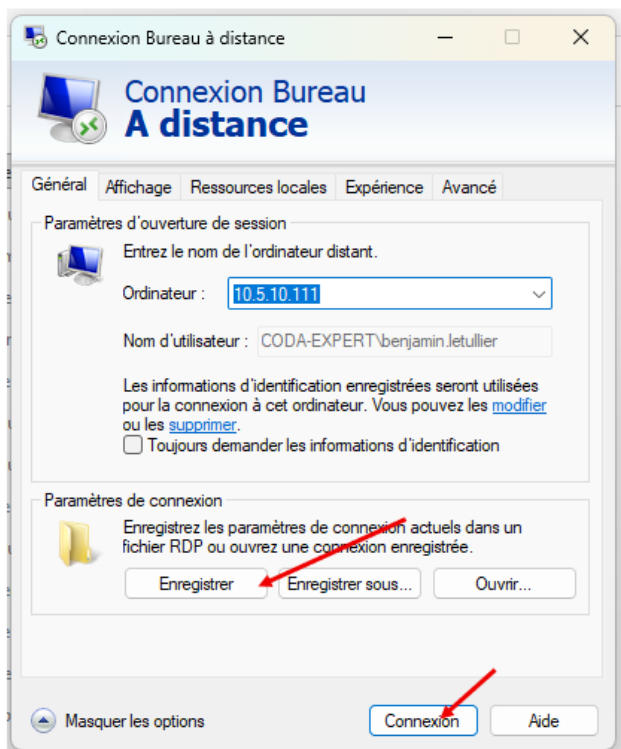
Connexion Bureau à distance

Connexion Bureau
A distance

Général | Affichage | Ressources locales | Expérience | Avancé

Paramètres d'ouverture de session

Entrez le nom de l'ordinateur distant.

Ordinateur : 10.5.10.111

Nom d'utilisateur : CODA-EXPERT\benjamin.letullier

Les informations d'identification enregistrées seront utilisées pour la connexion à cet ordinateur. Vous pouvez les modifier ou les supprimer.

Toujours demander les informations d'identification

Paramètres de connexion

Enregistrez les paramètres de connexion actuels dans un fichier RDP ou ouvrez une connexion enregistrée.

Enregistrer | Enregistrer sous... | Ouvrir...

Masquer les options

Connexion | Aide